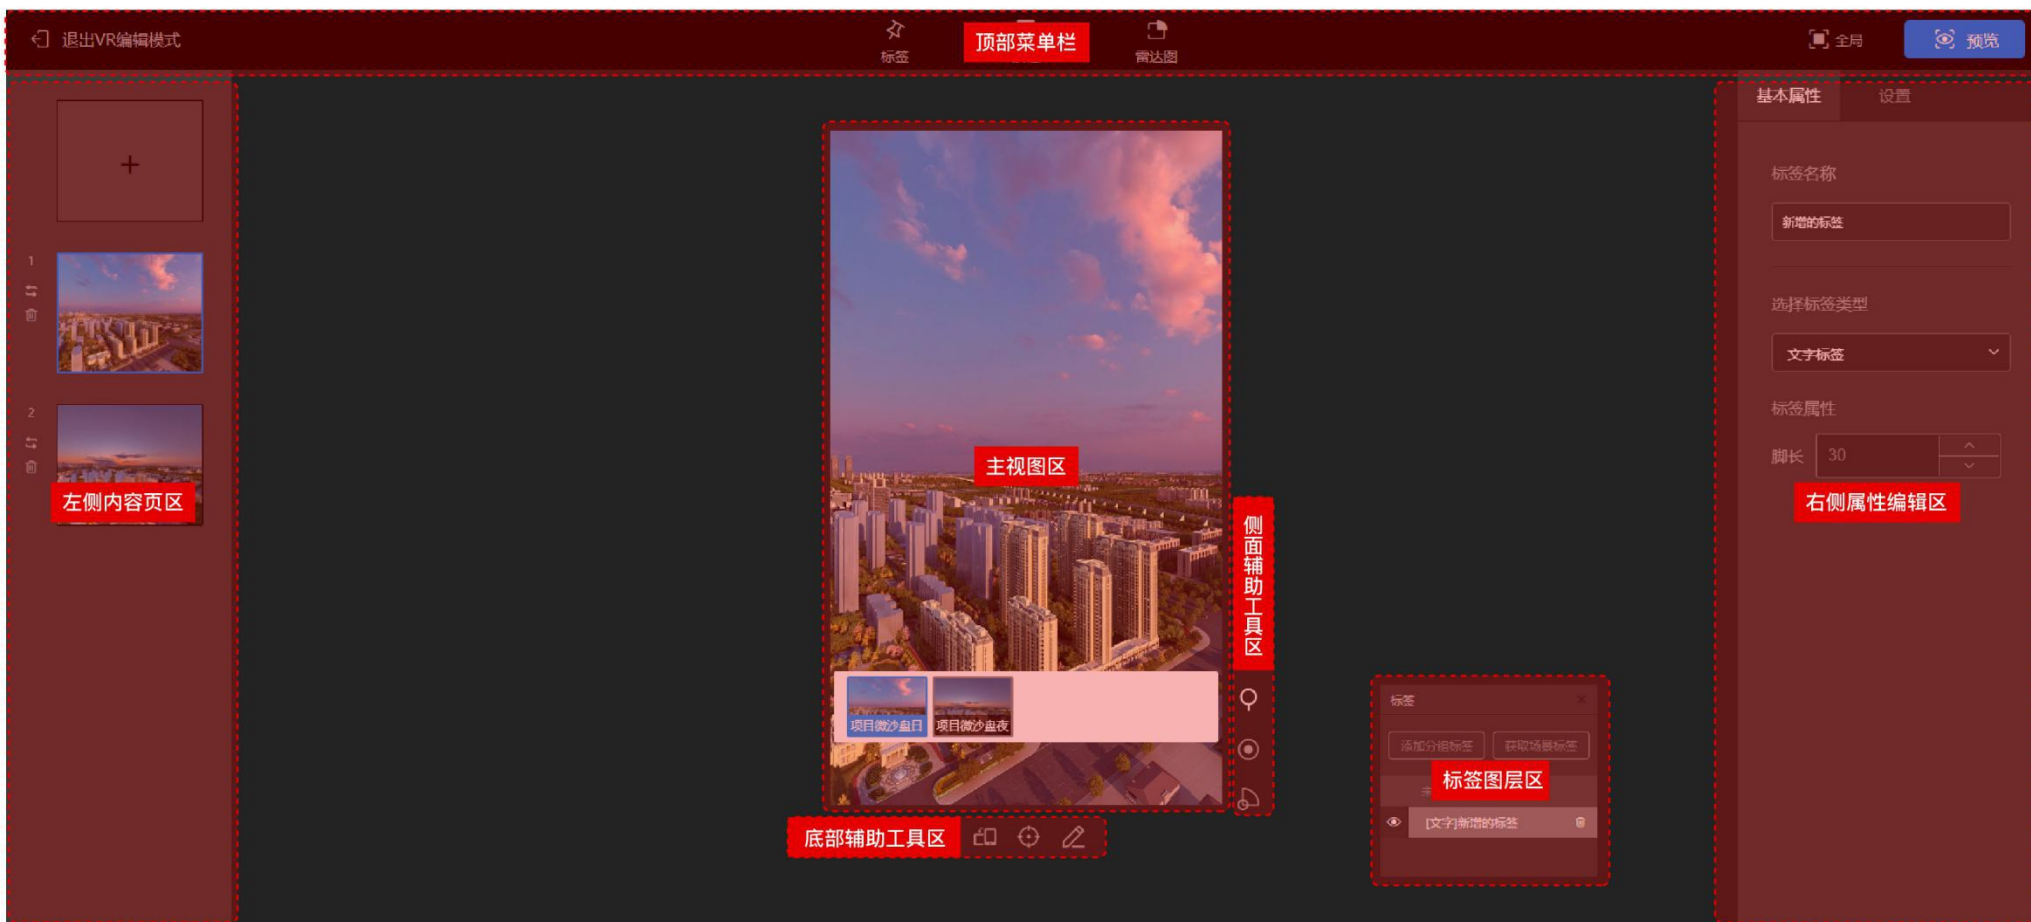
退出VR编辑模式

标签

顶部菜单栏

雷达图

全局

预览

基本属性

设置

标签名称

新增的标签

选择标签类型

文字标签

标签属性

脚长 30

右侧属性编辑区

1

2

左侧内容页区

主视图区

侧面辅助工具区

项目微沙盘日

项目微沙盘夜

标签

添加分组标签

获取场景标签

标签图层区

[文字]新增的标签

底部辅助工具区